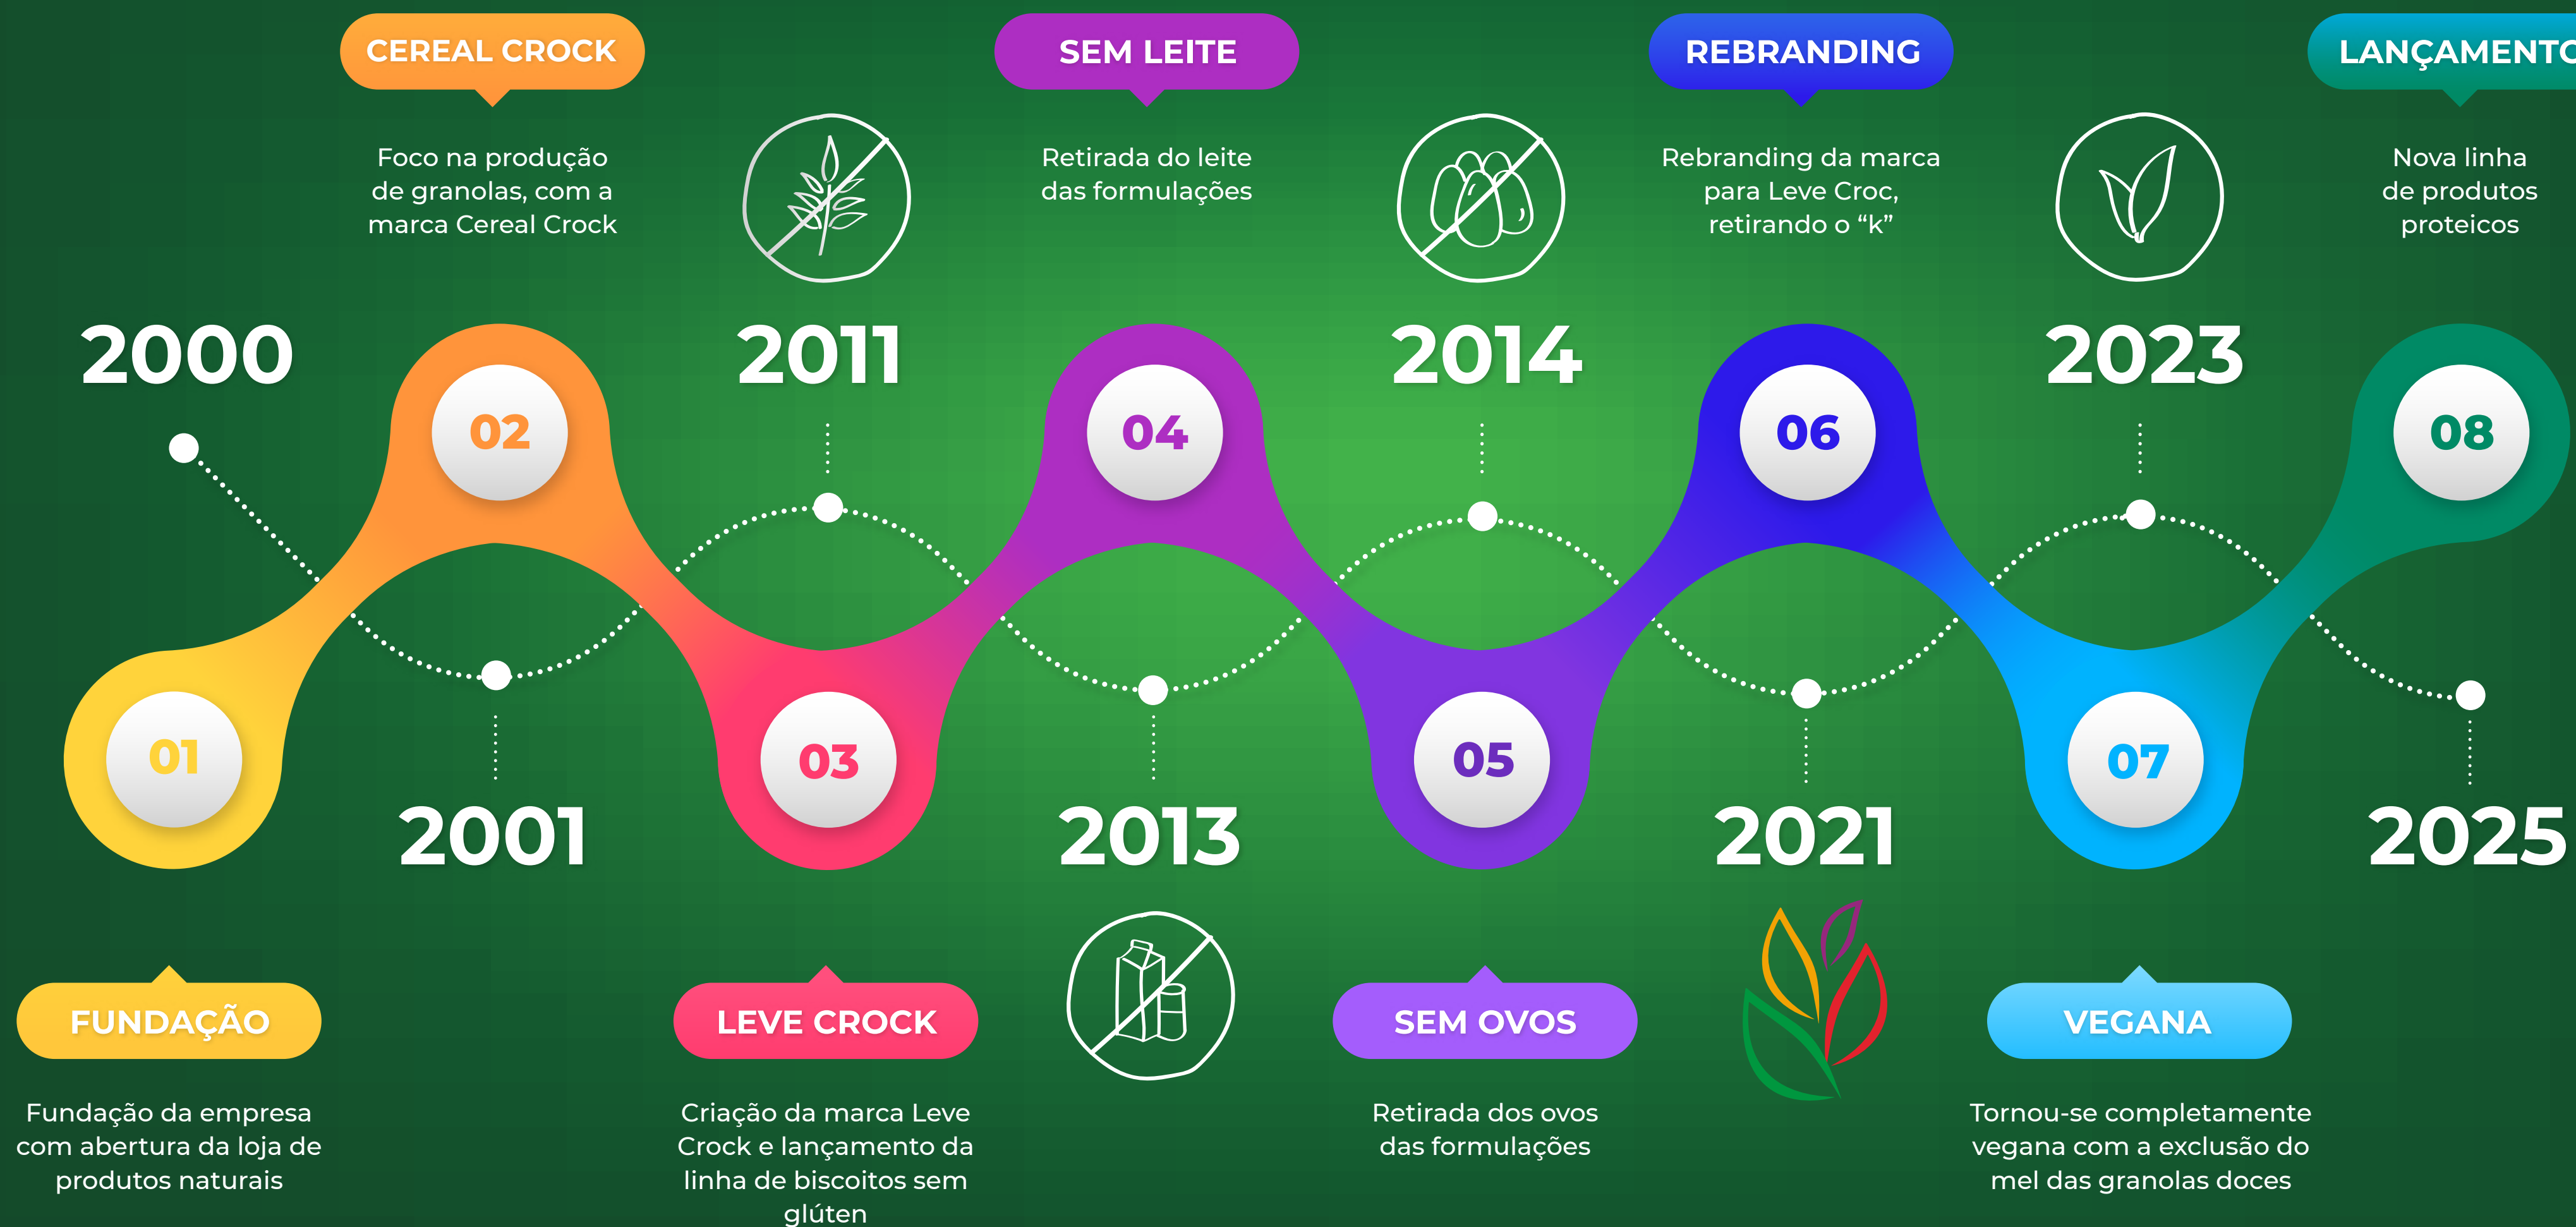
CEREAL CROCK

Foco na produção de granolas, com a marca Cereal Crock

SEM LEITE

Retirada do leite das formulações

REBRANDING

Rebranding da marca para Leve Croc, retirando o “k”

LANÇAMENTO

Nova linha de produtos proteicos

2000

02

2011

04

2014

06

2023

08

01

2001

03

2013

05

2021

07

2025

FUNDAÇÃO

Fundação da empresa com abertura da loja de produtos naturais

LEVE CROCK

Criação da marca Leve Crock e lançamento da linha de biscoitos sem glúten

SEM OVOS

Retirada dos ovos das formulações

VEGANA

Tornou-se completamente vegana com a exclusão do mel das granolas doces